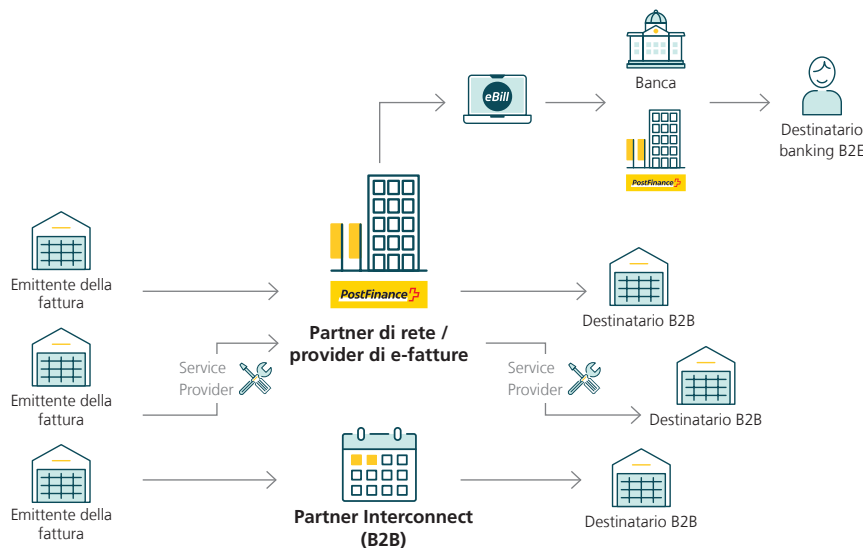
eBill

Banca

Destinatario banking B2B

PostFinance

Emittente della fattura

Emittente della fattura

Emittente della fattura

Service Provider

PostFinance

Partner di rete / provider di e-fatture

Destinatario B2B

Service Provider

Destinatario B2B

Partner Interconnect (B2B)

Destinatario B2B